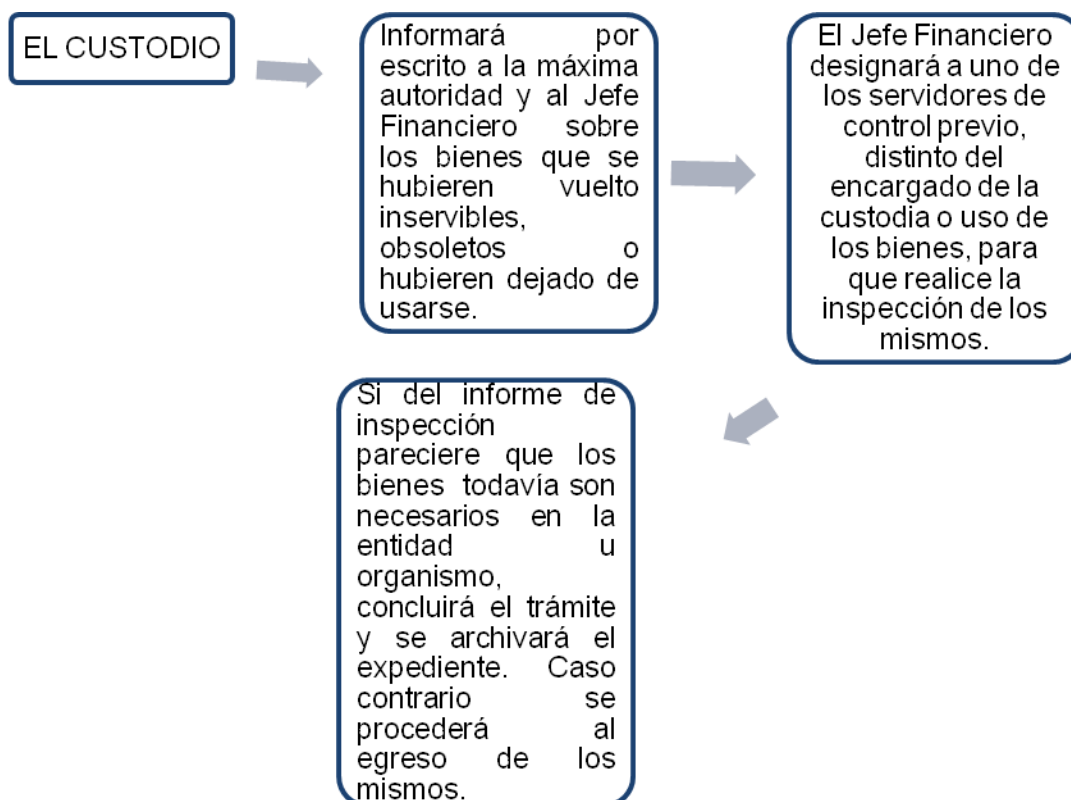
EL CUSTODIO

Informará por escrito a la máxima autoridad y al Jefe Financiero sobre los bienes que se hubieren vuelto inservibles, obsoletos o hubieren dejado de usarse.

El Jefe Financiero designará a uno de los servidores de control previo, distinto del encargado de la custodia o uso de los bienes, para que realice la inspección de los mismos.

Si del informe de inspección pareciere que los bienes todavía son necesarios en la entidad u organismo, concluirá el trámite y se archivará el expediente. Caso contrario se procederá al egreso de los mismos.